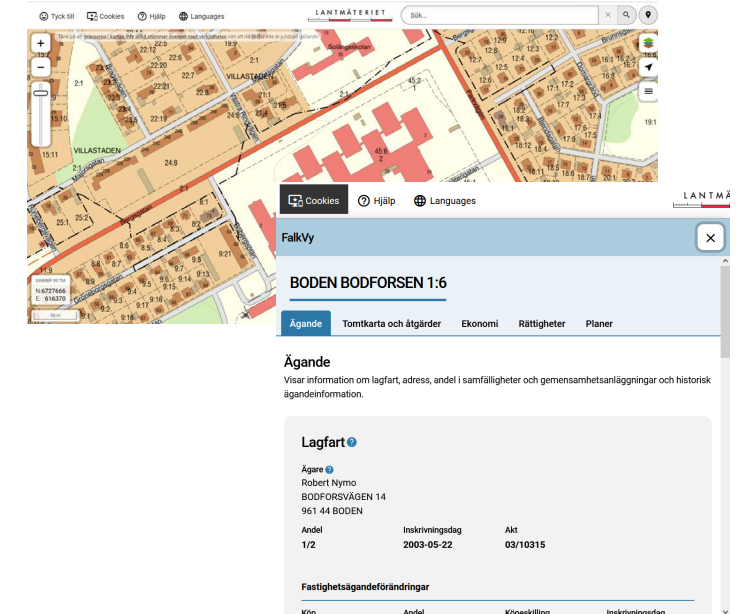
Tyck till  Cookies  Hjälp  Languages  LANTMÄTERIET  Sök...

Tänk på att gränserna i kartan inte alltid stämmer överens med verkligheten och att det förekommer fel i underlaget.

VILLASTADEN
VILLASTADEN
Solbergsskolan

SWEREF 99 TM
N: 6727666
E: 616370

Cookies  Hjälp  Languages  LANTMÄ

FalkVy

BODEN BODFORSEN 1:6

Ägande  Tomtkarta och åtgärder  Ekonomi  Rättigheter  Planer

Ägande

Visar information om lagfart, adress, andel i samfälligheter och gemensamhetsanläggningar och historisk ägandeinformation.

Lagfart

Ägare
Robert Nymo
BODFORSVÄGEN 14
961 44 BODEN

| Andel | Inskrivningsdag | Akt |
|---|---|---|
| 1/2 | 2003-05-22 | 03/10315 |

Fastighetsägandeförändringar

Köp  Andel  Köpeskilling  Inskrivningsdag